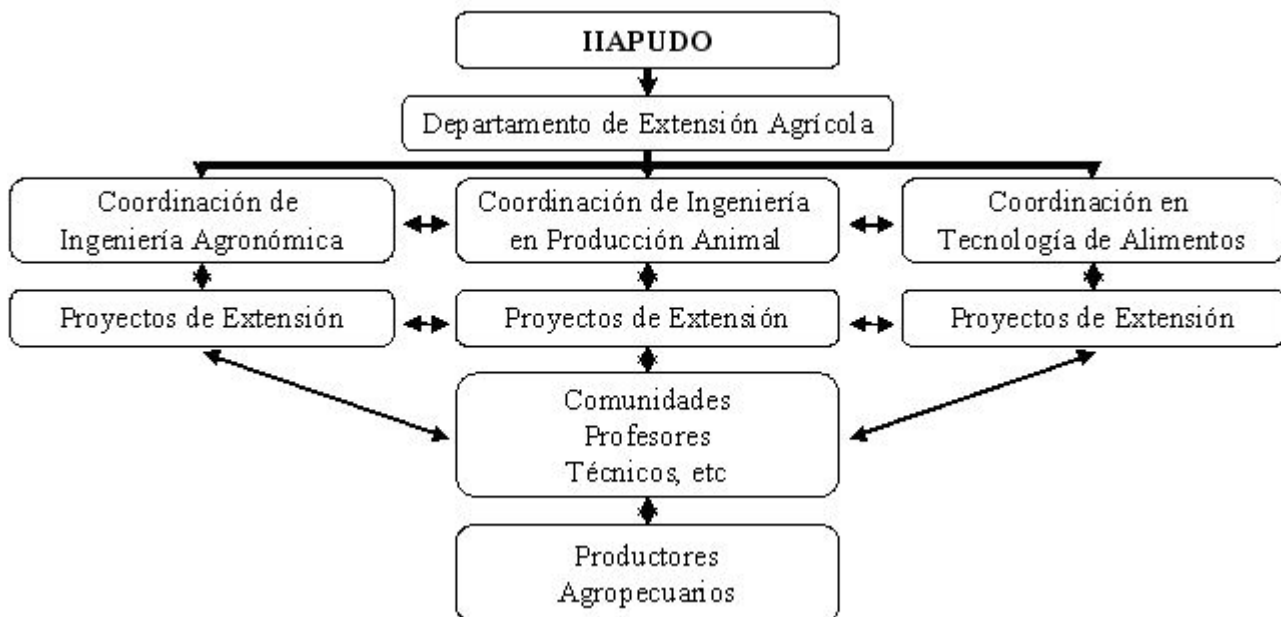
IIAPUDO

Departamento de Extensión Agrícola

Coordinación de Ingeniería Agronómica

Coordinación de Ingeniería en Producción Animal

Coordinación en Tecnología de Alimentos

Proyectos de Extensión

Proyectos de Extensión

Proyectos de Extensión

Comunidades
Profesores
Técnicos, etc

Productores
Agropecuarios